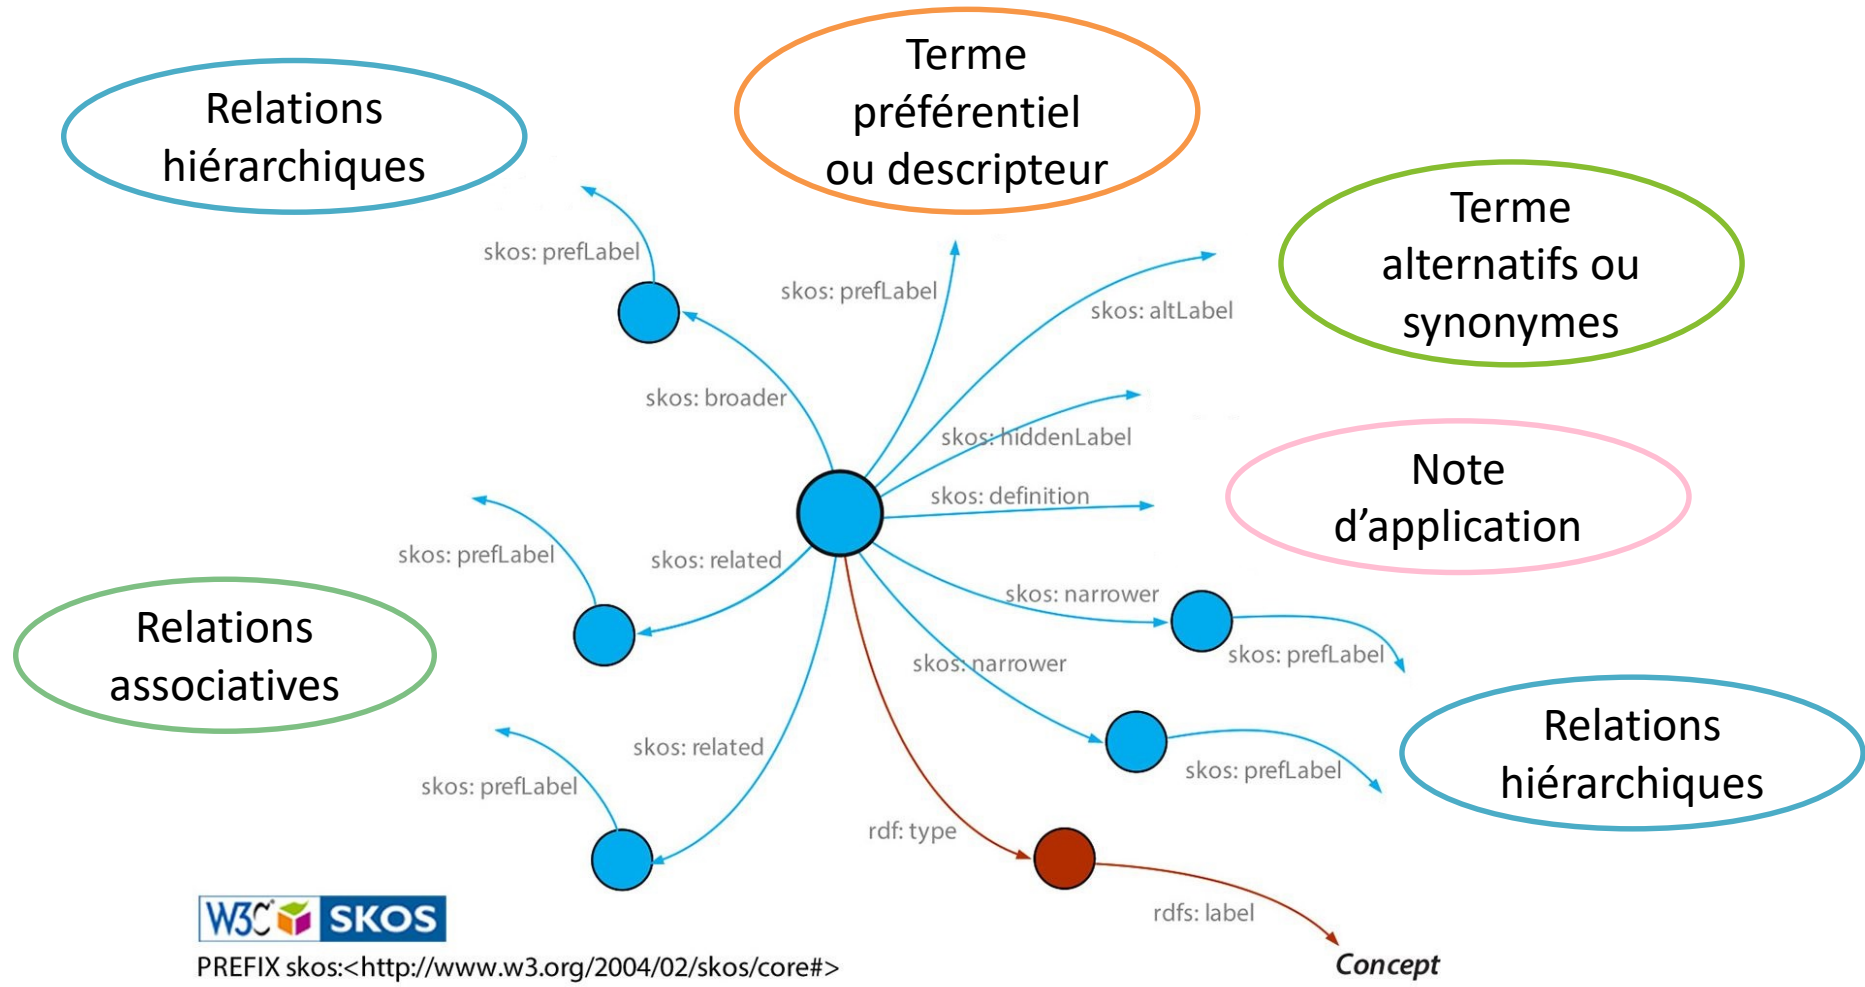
Relations hiérarchiques

Terme préférentiel ou descripteur

Terme alternatifs ou synonymes

skos: prefLabel

skos: prefLabel

skos: altLabel

skos: broader

skos: hiddenLabel

Note d'application

skos: definition

skos: prefLabel

skos: related

Relations associatives

skos: narrower

skos: prefLabel

skos: narrower

Relations hiérarchiques

skos: related

skos: prefLabel

skos: prefLabel

rdf: type

rdfs: label

W3C SKOS

PREFIX skos:<http://www.w3.org/2004/02/skos/core#>

Concept